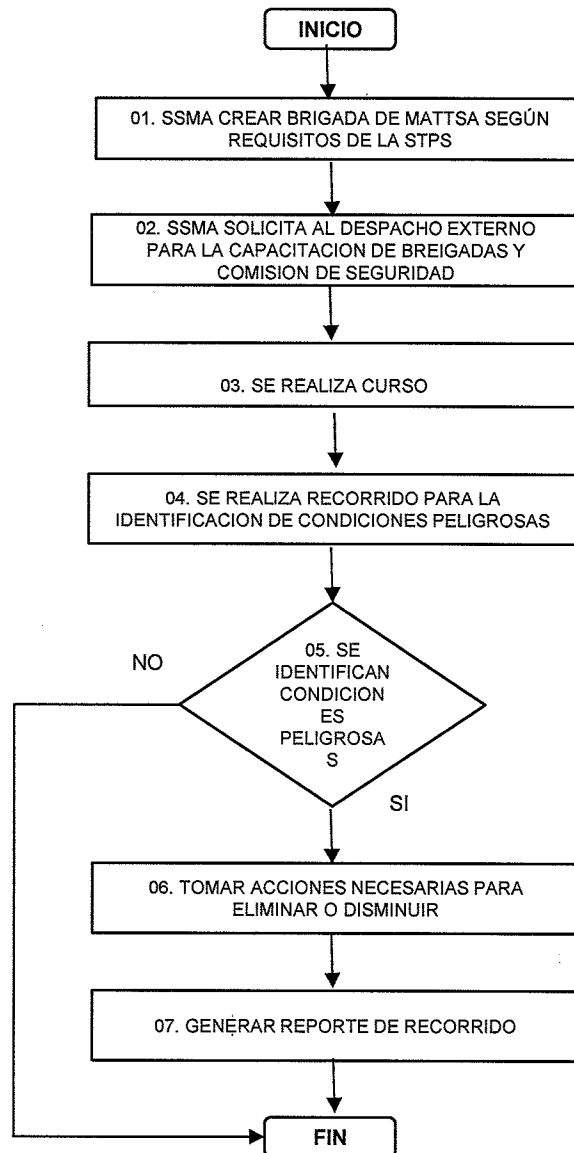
INICIO

01. SSMA CREAR BRIGADA DE MATTSA SEGÚN REQUISITOS DE LA STPS

02. SSMA SOLICITA AL DESPACHO EXTERNO PARA LA CAPACITACION DE BREIGADAS Y COMISION DE SEGURIDAD

03. SE REALIZA CURSO

04. SE REALIZA RECORRIDO PARA LA IDENTIFICACION DE CONDICIONES PELIGROSAS

05. SE IDENTIFICAN CONDICION ES PELIGROSA S

NO

SI

06. TOMAR ACCIONES NECESARIAS PARA ELIMINAR O DISMINUIR

07. GENERAR REPORTE DE RECORRIDO

FIN